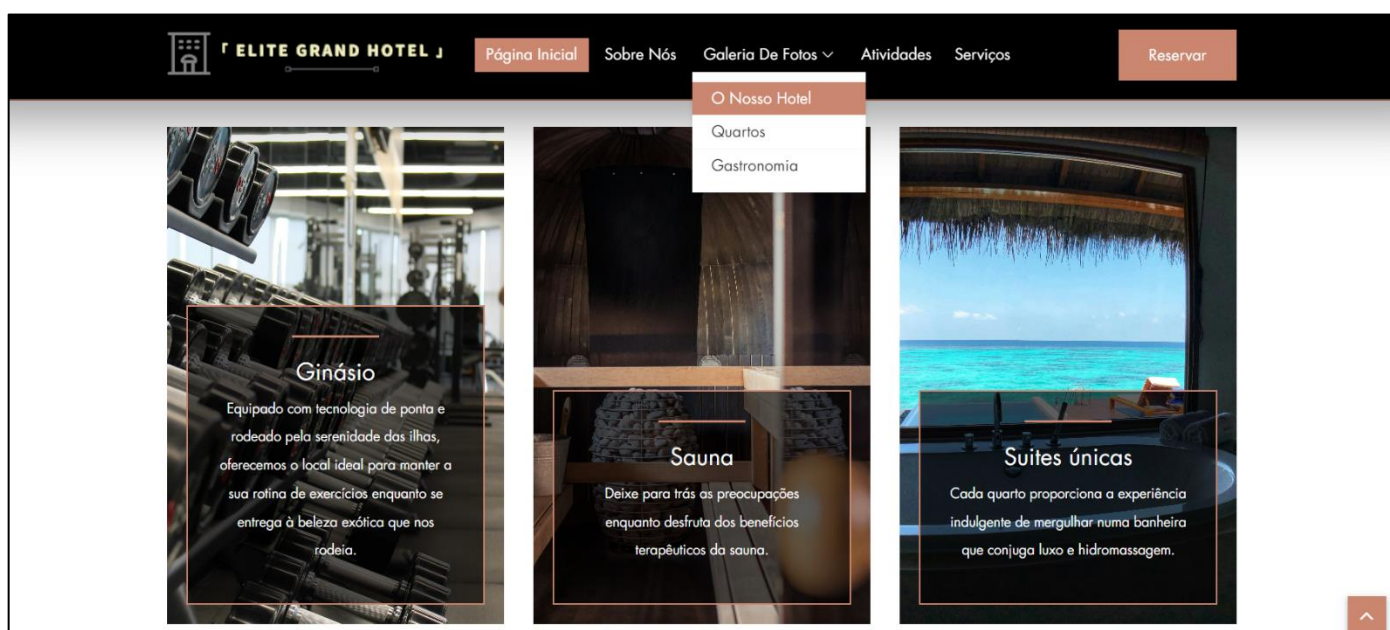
「 ELITE GRAND HOTEL 」

Página Inicial
Sobre Nós
Galeria De Fotos
Atividades
Serviços
Reservar

O Nosso Hotel
Quartos
Gastronomia

Ginásio

Equipado com tecnologia de ponta e rodeado pela serenidade das ilhas, oferecemos o local ideal para manter a sua rotina de exercícios enquanto se entrega à beleza exótica que nos rodeia.

Sauna

Deixe para trás as preocupações enquanto desfruta dos benefícios terapêuticos da sauna.

Suites únicas

Cada quarto proporciona a experiência indulgente de mergulhar numa banheira que conjuga luxo e hidromassagem.